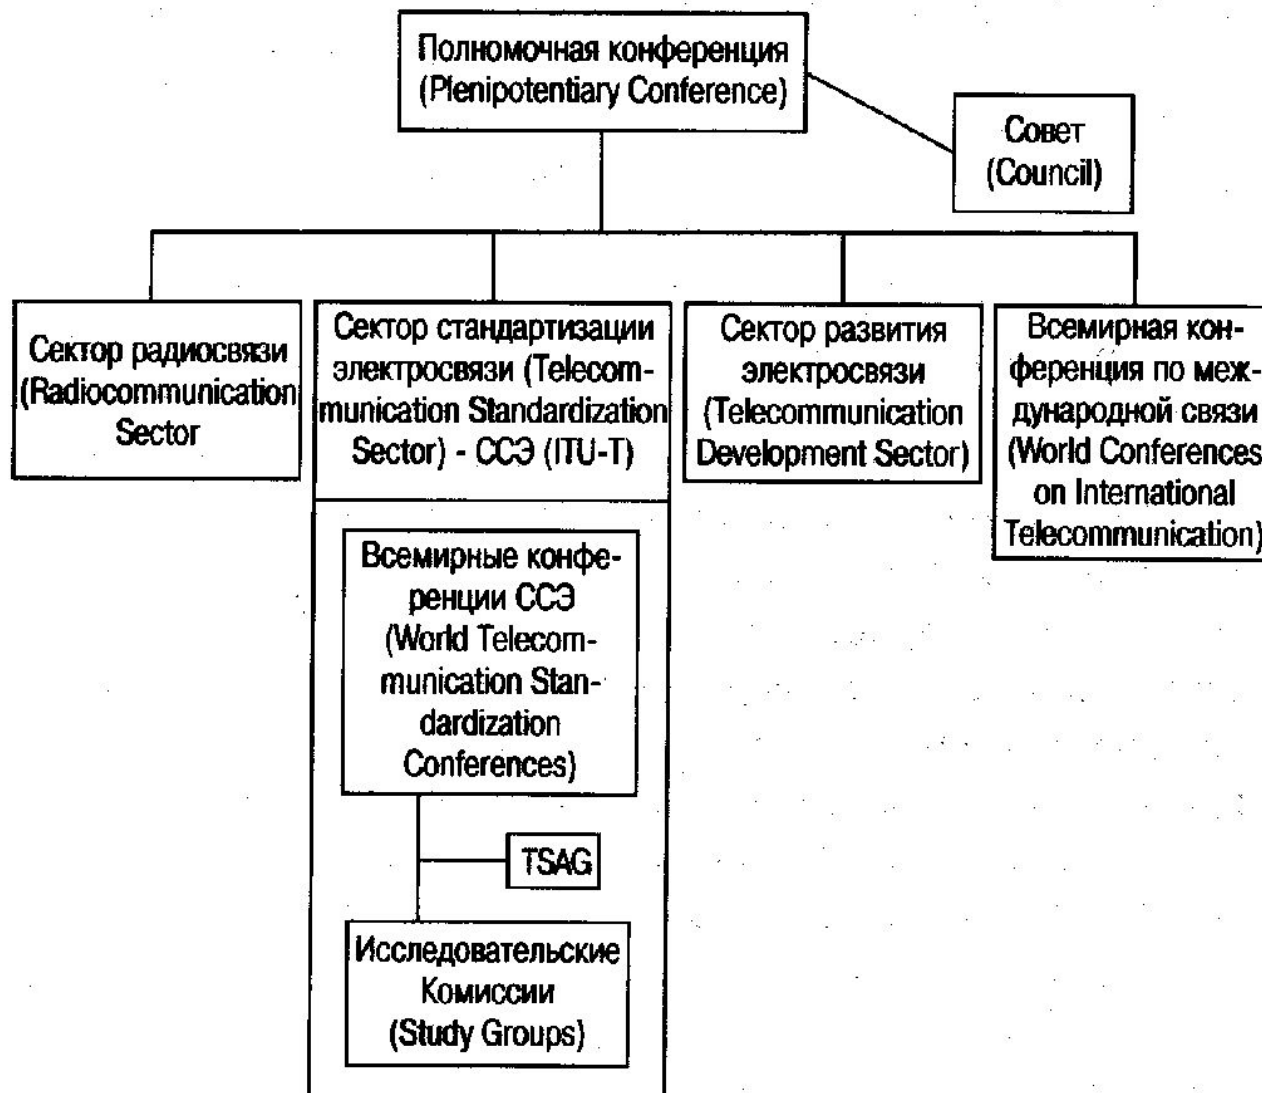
Полномочная конференция (Plenipotentiary Conference)

Совет (Council)

Сектор радиосвязи (Radiocommunication Sector

Сектор стандартизации электросвязи (Telecommunication Standardization Sector) - ССЭ (ITU-T)

Сектор развития электросвязи (Telecommunication Development Sector)

Всемирная конференция по международной связи (World Conferences on International Telecommunication)

Всемирные конференции ССЭ (World Telecommunication Standardization Conferences)

TSAG

Исследовательские Комиссии (Study Groups)